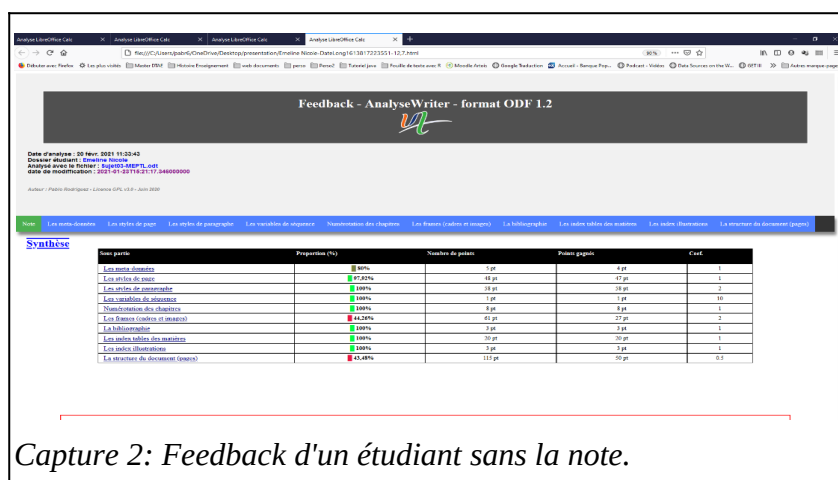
Analyse LibreOffice Calc × Analyse LibreOffice Calc × Analyse LibreOffice Calc × Analyse LibreOffice Calc × +

file:///C:/Users/pabrt/OneDrive/Desktop/presentation/Emeline Nicole-Date.Long1613817223551-12,7.html

90%

Débuter avec Firefox  Les plus visités  Master DRiF  Histoire Enseignement  web documents  perso  Perso2  Tutoriel java  Feuille de texte avec R  Moodle Artois  Google Traduction  Accueil - Banque Pop...  Podcast - Vidéo  Data Sources on the W...  ARTIS  Autres marque-pages

Feedback - AnalyseWriter - format ODF 1.2

Date d'analyse : 20 févr. 2021 11:33:42
Dossier étudiant : Emeline Nicole
Analysé avec le fichier : Sujet03-MEPTL.odt
date de modification : 2021-01-23T15:21:17.346000000

Auteur : Pablo Rodriguez - Licence GPL v3.0 - Juin 2020

Note  Les meta-données  Les styles de page  Les styles de paragraphe  Les variables de séquence  Numérotation des chapitres  Les frames (cadres et images)  La bibliographie  Les index tables des matières  Les index illustrations  La structure du document (pages)

Synthèse

| Sous partie | Proportion (%) | Nombre de points | Points gagnés | Coef. |
|---|---|---|---|---|
| Les meta données | 80% | 5 pt | 4 pt | 1 |
| Les styles de page | 97,92% | 48 pt | 47 pt | 1 |
| Les styles de paragraphe | 100% | 38 pt | 38 pt | 2 |
| Les variables de séquence | 100% | 1 pt | 1 pt | 10 |
| Numérotation des chapitres | 100% | 8 pt | 8 pt | 1 |
| Les frames (cadres et images) | 44,26% | 61 pt | 27 pt | 2 |
| La bibliographie | 100% | 3 pt | 3 pt | 1 |
| Les index tables des matières | 100% | 30 pt | 30 pt | 1 |
| Les index illustrations | 100% | 3 pt | 3 pt | 1 |
| La structure du document (pages) | 43,48% | 115 pt | 50 pt | 0.5 |

Capture 2: Feedback d'un étudiant sans la note.